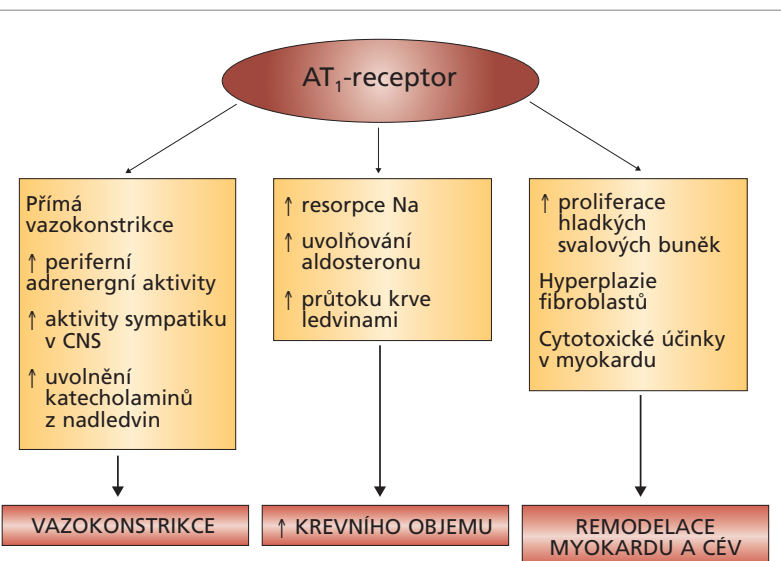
AT$_1$-receptor

Přímá vazokonstrikce

↑ periferní adrenergní aktivity

↑ aktivity sympatiku v CNS

↑ uvolnění katecholaminů z nadledvin

VAZOKONSTRIKCE

↑ resorpce Na

↑ uvolňování aldosteronu

↑ průtoku krve ledvinami

↑ KREVNÍHO OBJEMU

↑ proliferace hladkých svalových buněk

Hyperplazie fibroblastů

Cytotoxické účinky v myokardu

REMODELACE MYOKARDU A CÉV